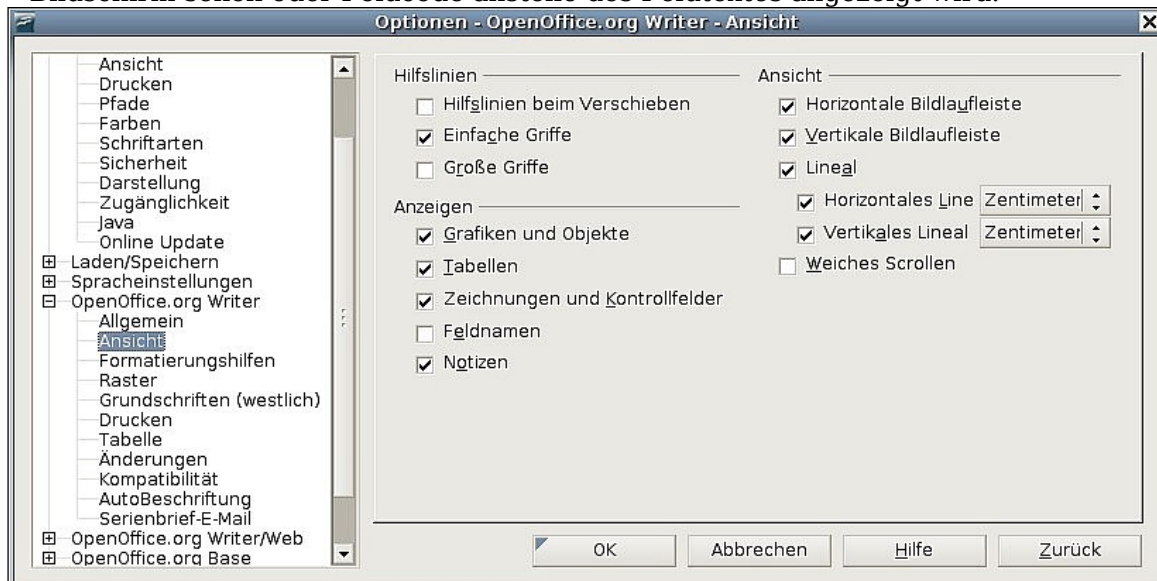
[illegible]

Optionen - OpenOffice.org Writer - Ansicht

Ansicht
Drucken
Pfade
Farben
Schriftarten
Sicherheit
Darstellung
Zugänglichkeit
Java
Online Update
Laden/Speichern
Spracheinstellungen
OpenOffice.org Writer
Allgemein
Ansicht
Formatierungshilfen
Raster
Grundschriften (westlich)
Drucken
Tabelle
Änderungen
Kompatibilität
AutoBeschriftung
Serienbrief-E-Mail
OpenOffice.org Writer/Web
OpenOffice.org Base

Hilfslinien
Hilfslinien beim Verschieben
Einfache Griffe
Große Griffe

Anzeigen
Grafiken und Objekte
Tabellen
Zeichnungen und Kontrollfelder
Feldnamen
Notizen

Ansicht
Horizontale Bildlaufleiste
Vertikale Bildlaufleiste
Lineal
Horizontales Line Zentimeter
Vertikales Lineal Zentimeter
Weiches Scrollen

OK
Abbrechen
Hilfe
Zurück